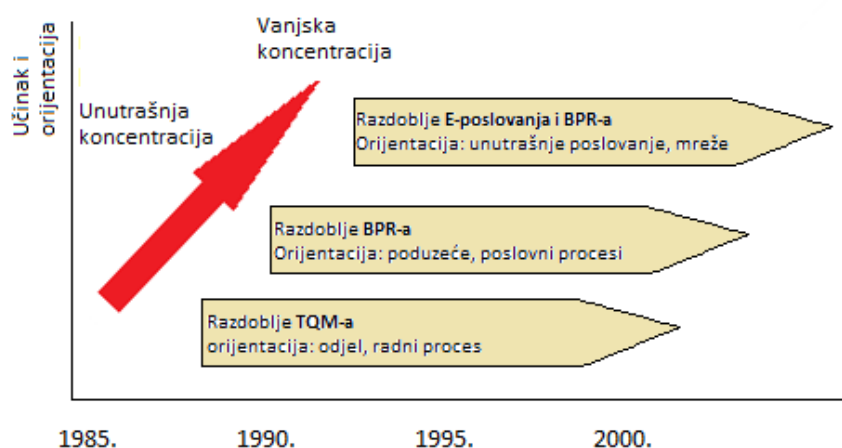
Učinak i orijentacija

Vanjska koncentracija

Unutrašnja koncentracija

Razdoblje E-poslovanja i BPR-a
Orijentacija: unutrašnje poslovanje, mreže

Razdoblje BPR-a
Orijentacija: poduzeće, poslovni procesi

Razdoblje TQM-a
orijentacija: odjel, radni proces

1985. 1990. 1995. 2000.